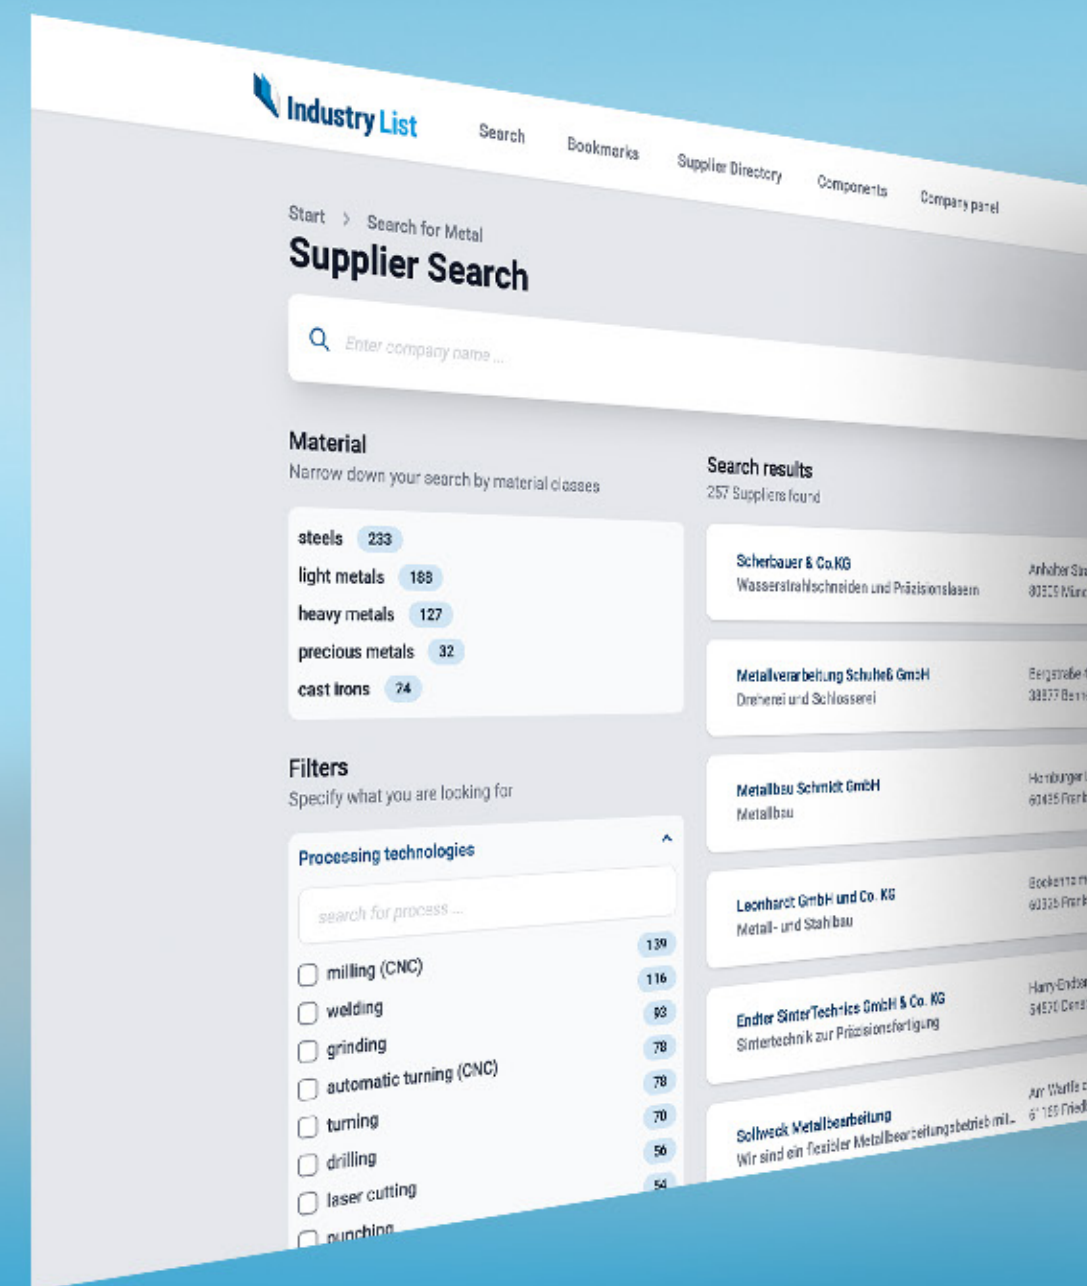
Industry List

Search Bookmarks Supplier Directory Components Company panel

Start > Search for Metal

Supplier Search

Enter company name ...

Material
Narrow down your search by material classes

steels 233
light metals 188
heavy metals 127
precious metals 32
cast irons 74

Filters
Specify what you are looking for

Processing technologies

search for process ...

139
milling (CNC) 116
welding 93
grinding 78
automatic turning (CNC) 78
turning 70
drilling 56
laser cutting 54
punching

Search results
257 Suppliers found

Scherbauer & Co.KG
Wasserstrahlschneiden und Präzisionslasern
Anhalter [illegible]
80809 Münc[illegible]

Metallverarbeitung Schulteß GmbH
Dreherei und Schlosserei
Bergstraße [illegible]
38877 Benn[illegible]

Metallbau Schmidt GmbH
Metallbau
Homburger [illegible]
60435 Frank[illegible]

Leonhardt GmbH und Co. KG
Metall- und Stahlbau
Bockenhei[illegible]
60325 Frank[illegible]

Endter SinterTechnics GmbH & Co. KG
Sintertechnik zur Präzisionsfertigung
Harry-Endte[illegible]
54570 Dens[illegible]

Sollweck Metallbearbeitung
Wir sind ein flexibler Metallbearbeitungsbetrieb mit...
Am Wartle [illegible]
61169 Fried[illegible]